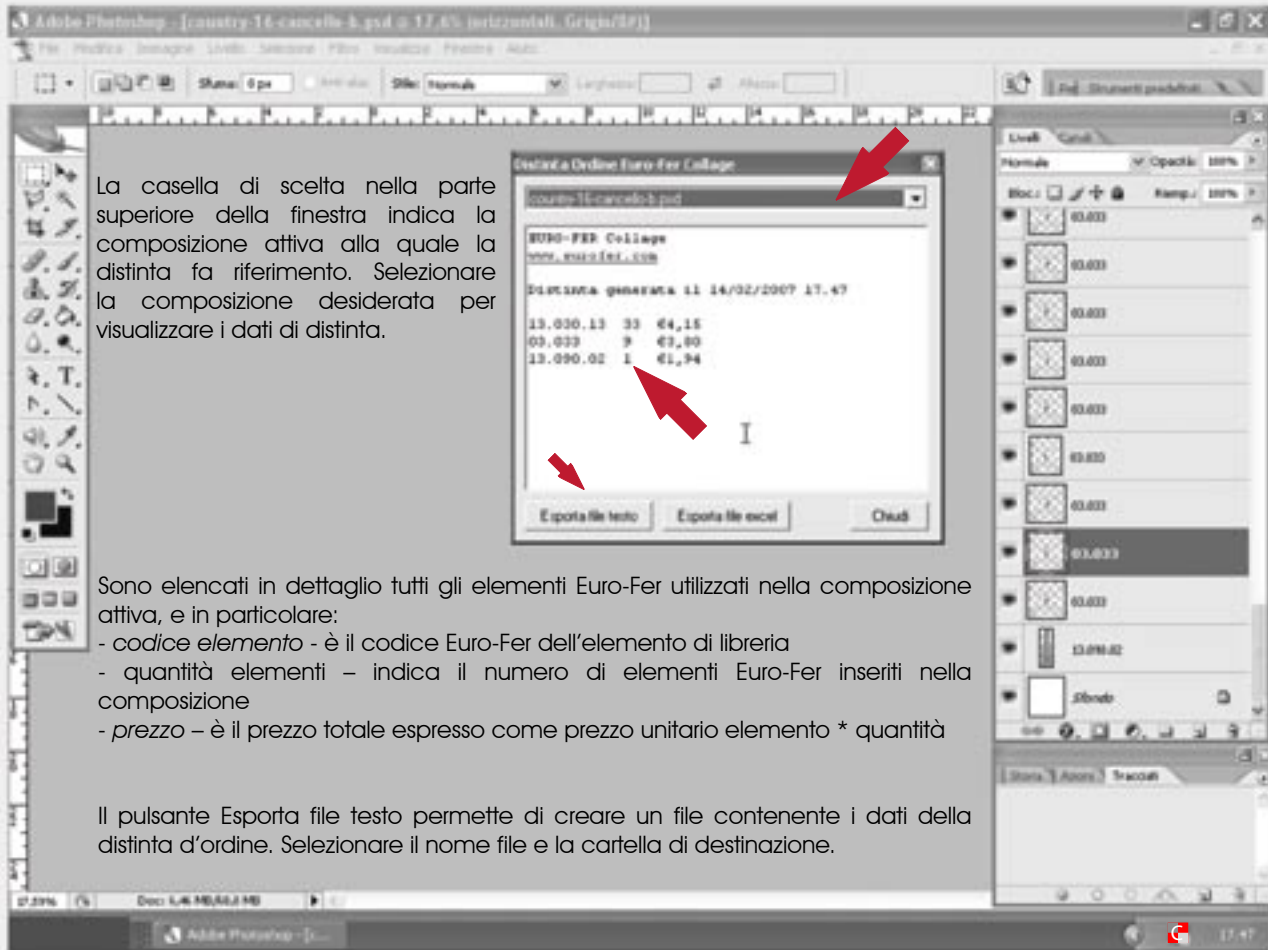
Adobe Photoshop - [country-16-cancello-b.psd @ 17,6% (orizzontali, Grigio/8#)]

File Modifica Immagine Livello Selezione Filtro Visualizza Finestra Aiuto

Sfuma: 0 px Anti-alias Stile: Normale Larghezza: Altezza:

Strumenti predefiniti

La casella di scelta nella parte superiore della finestra indica la composizione attiva alla quale la distinta fa riferimento. Selezionare la composizione desiderata per visualizzare i dati di distinta.

Distinta Ordine Euro-Fer Collage

country-16-cancello-b.psd

EURO-FER Collage
www.eurofer.com

Distinta generata il 14/02/2007 17.47

13.030.13 33 €4,15
03.033 9 €3,80
13.090.02 1 €1,94

Esporta file testo Esporta file excel Chiudi

Livelli Canali

Normale Opacità: 100%

Blocc.: Riemp.: 100%

03.033
03.033
03.033
03.033
03.033
03.033
03.033
03.033
03.033
13.090.02
Sfondo

Storia Azioni Tracciati

Sono elencati in dettaglio tutti gli elementi Euro-Fer utilizzati nella composizione attiva, e in particolare:
- *codice elemento* - è il codice Euro-Fer dell'elemento di libreria
- quantità elementi – indica il numero di elementi Euro-Fer inseriti nella composizione
- *prezzo* – è il prezzo totale espresso come prezzo unitario elemento * quantità

Il pulsante Esporta file testo permette di creare un file contenente i dati della distinta d'ordine. Selezionare il nome file e la cartella di destinazione.

17,59% Doc: 1,46 MB/63,3 MB

Adobe Photoshop - [...

17.47